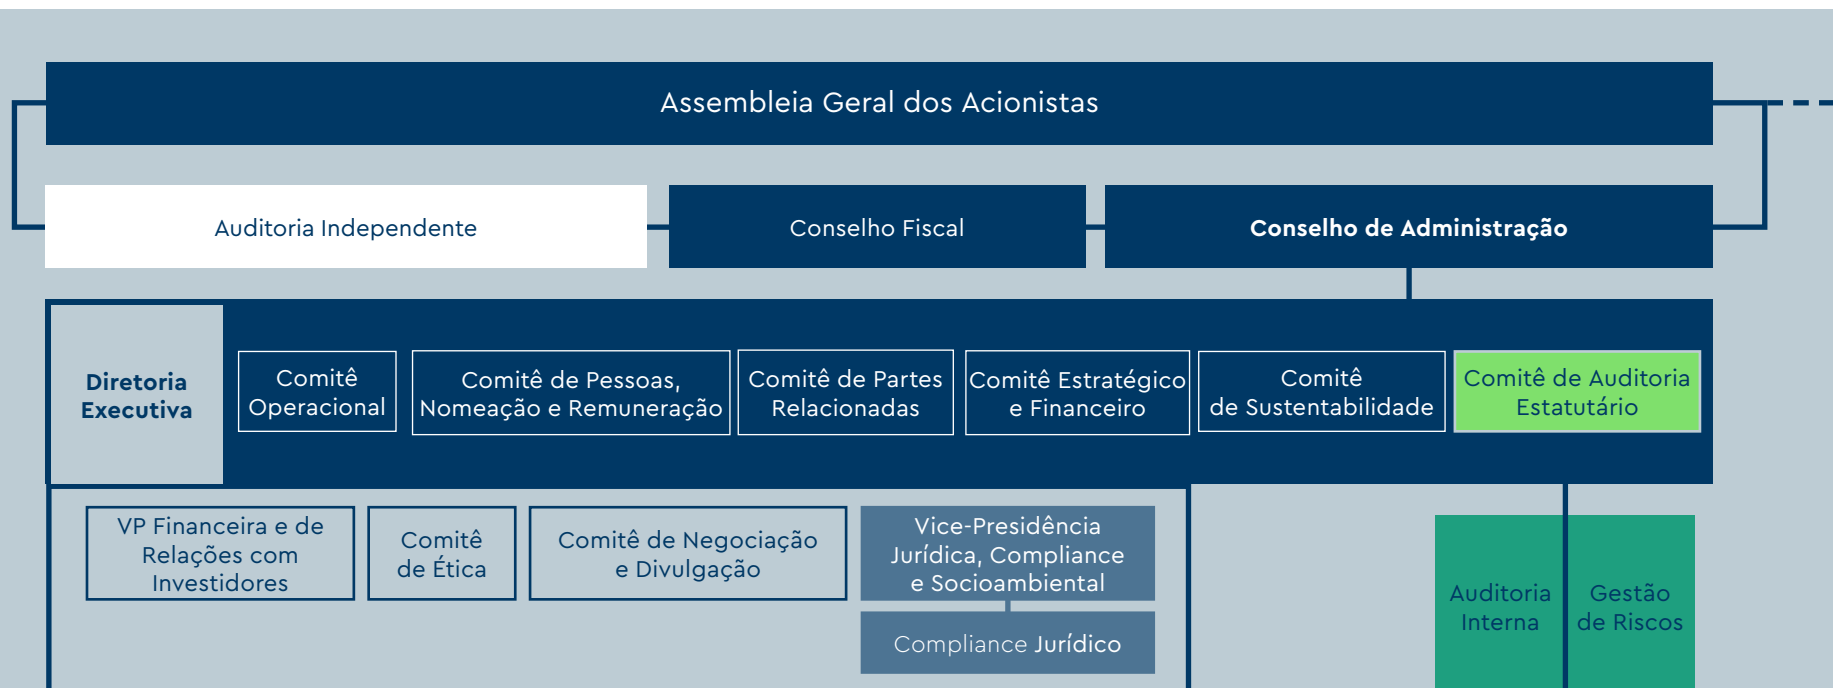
Assembleia Geral dos Acionistas

Auditoria Independente

Conselho Fiscal

Conselho de Administração

Diretoria Executiva

Comitê Operacional

Comitê de Pessoas, Nomeação e Remuneração

Comitê de Partes Relacionadas

Comitê Estratégico e Financeiro

Comitê de Sustentabilidade

Comitê de Auditoria Estatutário

VP Financeira e de Relações com Investidores

Comitê de Ética

Comitê de Negociação e Divulgação

Vice-Presidência Jurídica, Compliance e Socioambiental

Compliance Jurídico

Auditoria Interna

Gestão de Riscos